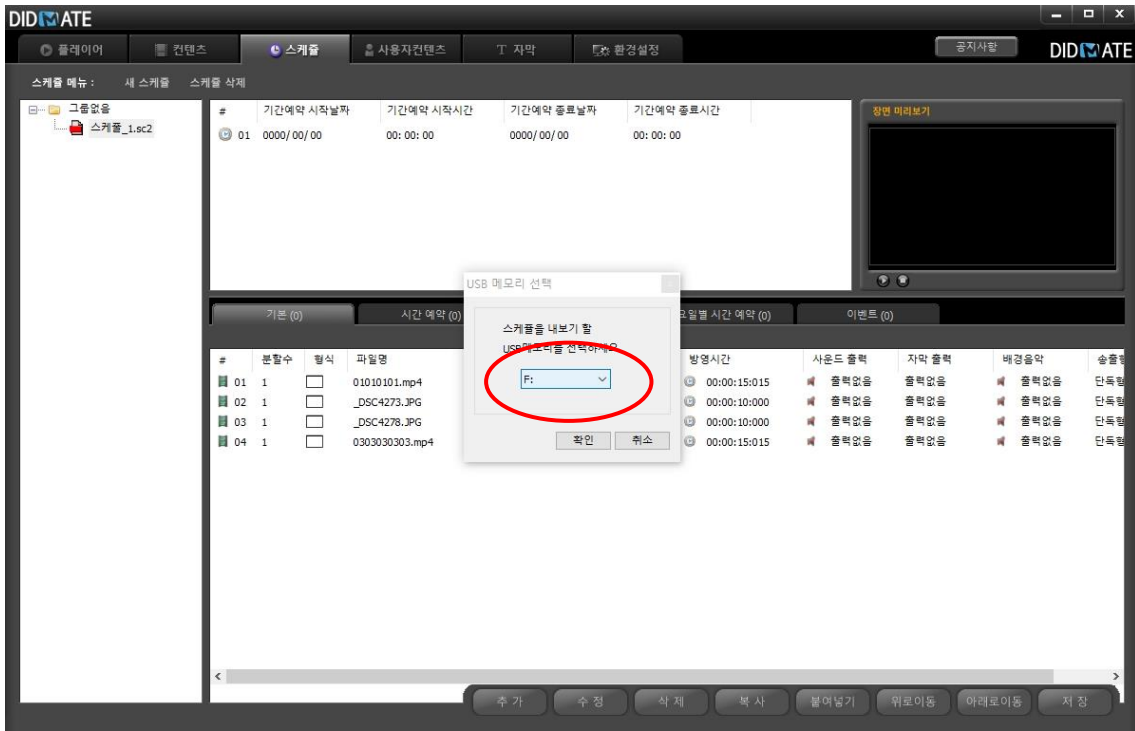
DIDMATE

플레이어 | 컨텐츠 | 스케줄 | 사용자컨텐츠 | T 자막 | 환경설정

공지사항

DIDMATE

스케줄 메뉴 : 새 스케줄 스케줄 삭제

그룹없음
스케쥴_1.sc2

| # | 기간예약 시작날짜 | 기간예약 시작시간 | 기간예약 종료날짜 | 기간예약 종료시간 |
|---|---|---|---|---|
| 01 | 0000/00/00 | 00:00:00 | 0000/00/00 | 00:00:00 |

장면 미리보기

기본 (0) | 시간 예약 (0) | 요일별 시간 예약 (0) | 이벤트 (0)

| # | 분할수 | 형식 | 파일명 | 방영시간 | 사운드 출력 | 자막 출력 | 배경음악 | 송출형 |
|---|---|---|---|---|---|---|---|---|
| 01 | 1 | | 01010101.mp4 | 00:00:15:015 | 출력없음 | 출력없음 | 출력없음 | 단독형 |
| 02 | 1 | | _DSC4273.JPG | 00:00:10:000 | 출력없음 | 출력없음 | 출력없음 | 단독형 |
| 03 | 1 | | _DSC4278.JPG | 00:00:10:000 | 출력없음 | 출력없음 | 출력없음 | 단독형 |
| 04 | 1 | | 0303030303.mp4 | 00:00:15:015 | 출력없음 | 출력없음 | 출력없음 | 단독형 |

USB 메모리 선택

스케쥴을 내보기 할
USB메모리를 선택하세요

F:

확인 취소

추 가 | 수 정 | 삭 제 | 복 사 | 붙여넣기 | 위로이동 | 아래로이동 | 저 장